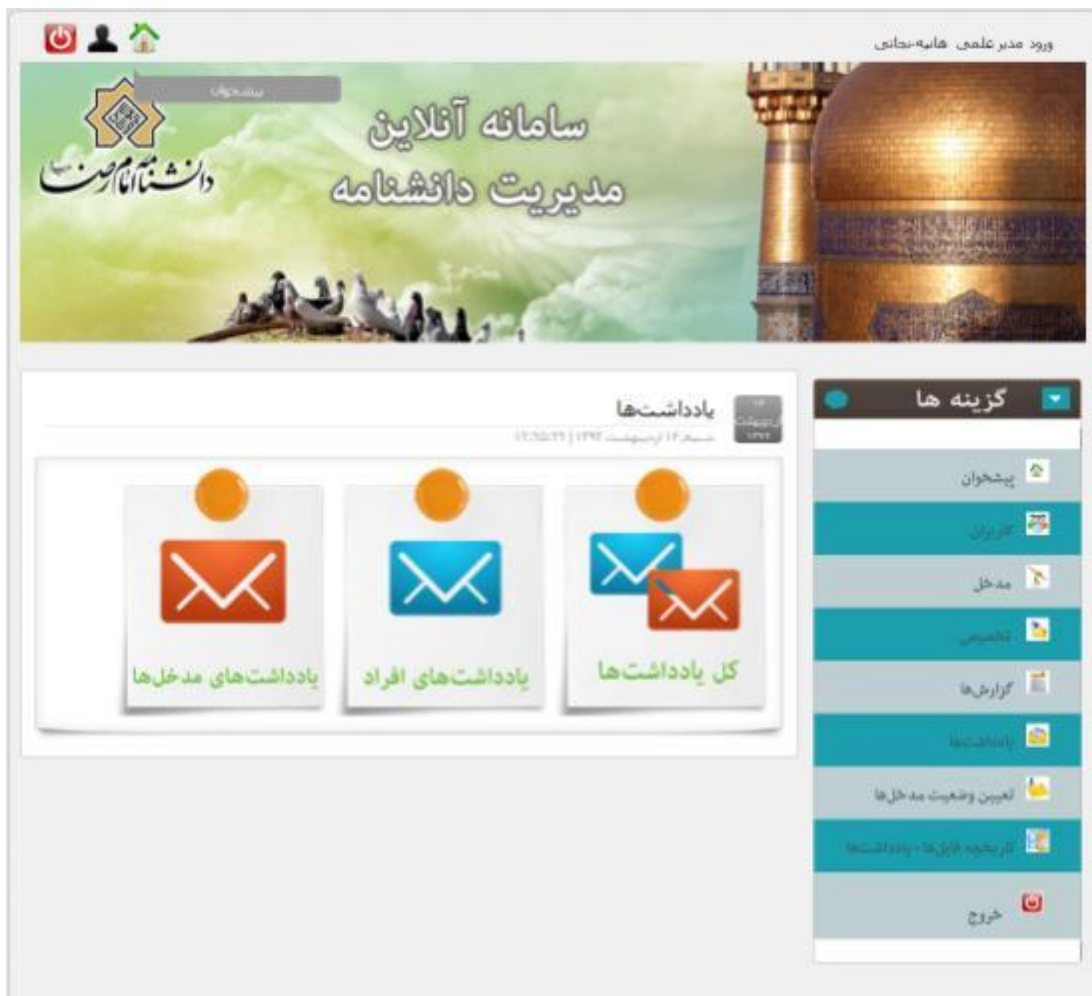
ورود مدیر علمی هانیه-نجاتی

پیشخوان

سامانه آنلاین
مدیریت دانشنامه

دانشنامه امام رضا

گزینه ها

پیشخوان
کاربران
مدخل
تخصیص
گزارش‌ها
یادداشت‌ها
تعیین وضعیت مدخل‌ها
تاریخچه فایل‌ها - یادداشت‌ها
خروج

یادداشت‌ها
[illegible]

کل یادداشت‌ها
یادداشت‌های افراد
یادداشت‌های مدخل‌ها